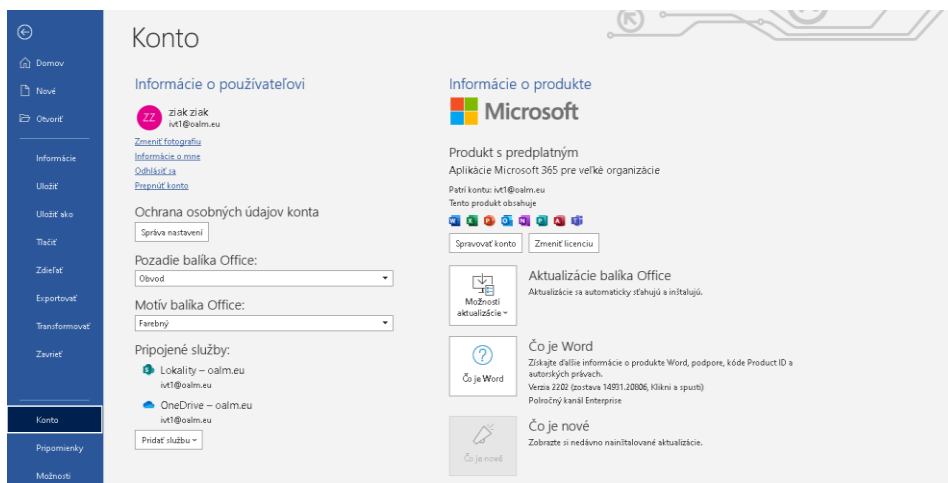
Domov
Nové
Otvoriť
Informácie
Uložiť
Uložiť ako
Tlačiť
Zdieľať
Exportovať
Transformovať
Zavrieť
Konto
Pripomienky
Možnosti

Konto

Informácie o používateľovi

ZZ ziak ziak
ivt1@oalm.eu
Zmeniť fotografiu
Informácie o mne
Odhlásiť sa
Prepnúť konto

Ochrana osobných údajov konta
Správa nastavení

Pozadie balíka Office:
Obvod

Motív balíka Office:
Farebný

Pripojené služby:
Lokality – oalm.eu
ivt1@oalm.eu
OneDrive – oalm.eu
ivt1@oalm.eu
Pridať službu

Informácie o produkte
Microsoft

Produkt s predplatným
Aplikácie Microsoft 365 pre veľké organizácie
Patrí kontu: ivt1@oalm.eu
Tento produkt obsahuje
Spravovať konto
Zmeniť licenciu

Možnosti aktualizácie
Aktualizácie balíka Office
Aktualizácie sa automaticky sťahujú a inštalujú.

Čo je Word
Čo je Word
Získajte ďalšie informácie o produkte Word, podpore, kóde Product ID a autorských právach.
Verzia 2202 (zostava 14931.20806, Klikni a spusti)
Polročný kanál Enterprise

Čo je nové
Čo je nové
Zobrazte si nedávno nainštalované aktualizácie.